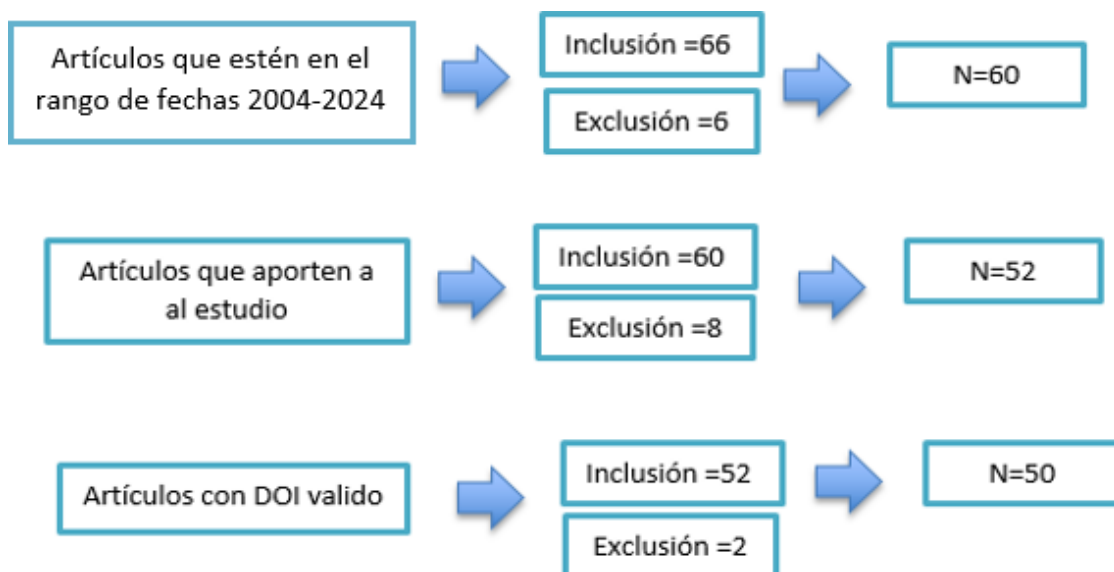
Artículos que estén en el rango de fechas 2004-2024

Inclusión =66

Exclusión =6

N=60

Artículos que aporten a al estudio

Inclusión =60

Exclusión =8

N=52

Artículos con DOI valido

Inclusión =52

Exclusión =2

N=50